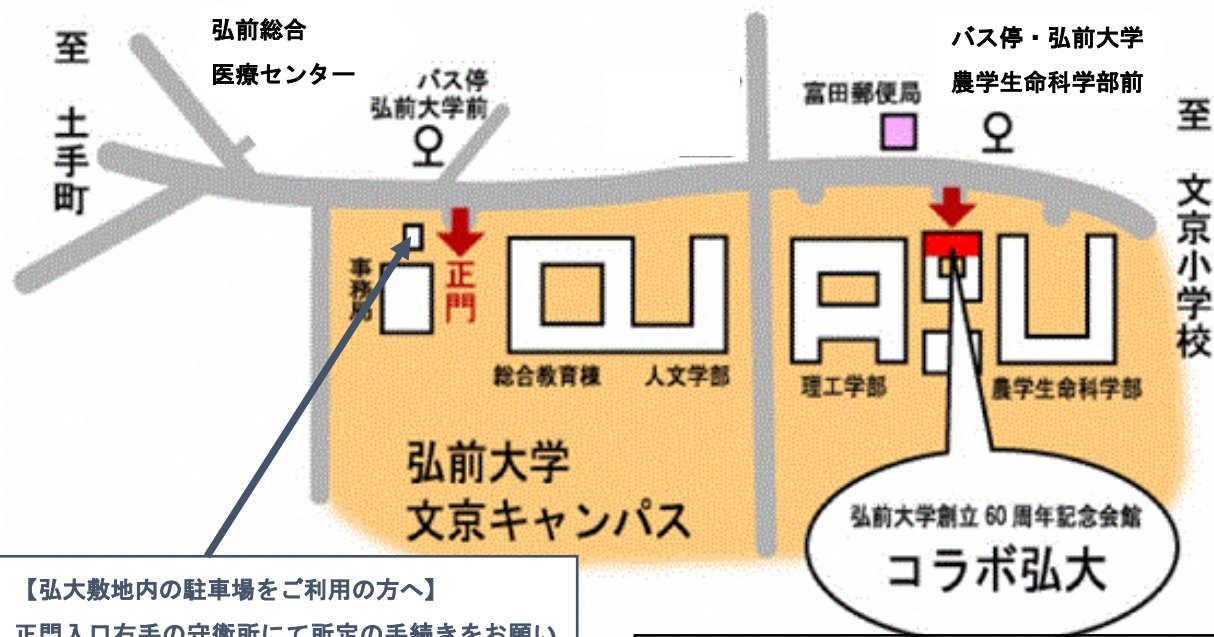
至

土手町

弘前総合

医療センター

バス停
弘前大学前

富田郵便局

バス停・弘前大学

農学生命科学部前

至

文京小学校

事務局

正門

総合教育棟

人文学部

理工学部

農学生命科学部

弘前大学
文京キャンパス

弘前大学創立60周年記念会館

コラボ弘大

【弘大敷地内の駐車場をご利用の方へ】

正門入口右手の守衛所にて所定の手続きをお願い